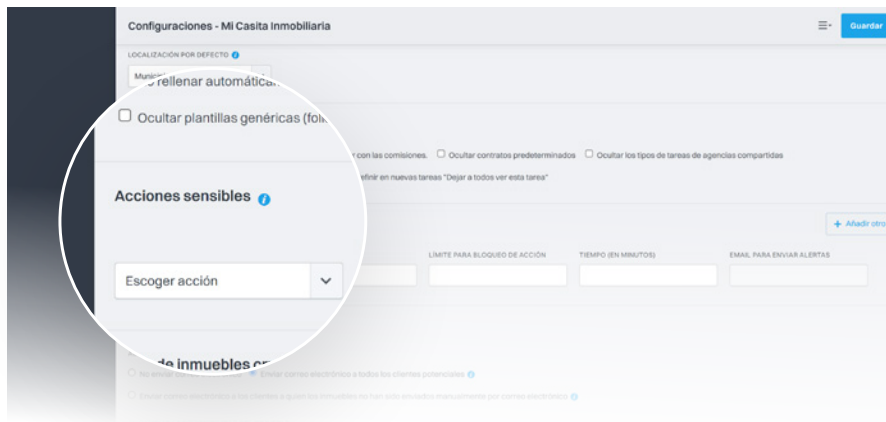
Configuraciones - Mi Casita Inmobiliaria

Guardar

LOCALIZACIÓN POR DEFECTO

Munic

o rellenar automátic

Ocultar plantillas genéricas (fol

con las comisiones.

Ocultar contratos predeterminados

Ocultar los tipos de tareas de agencias compartidas

efinir en nuevas tareas "Dejar a todos ver esta tarea"

Acciones sensibles

+ Añadir otro

LÍMITE PARA BLOQUEO DE ACCIÓN

TIEMPO (EN MINUTOS)

EMAIL PARA ENVIAR ALERTAS

Escoger acción

de inmuebles c

No enviar

Enviar correo electrónico a todos los clientes potenciales

Enviar correo electrónico a los clientes a quien los inmuebles no han sido enviados manualmente por correo electrónico